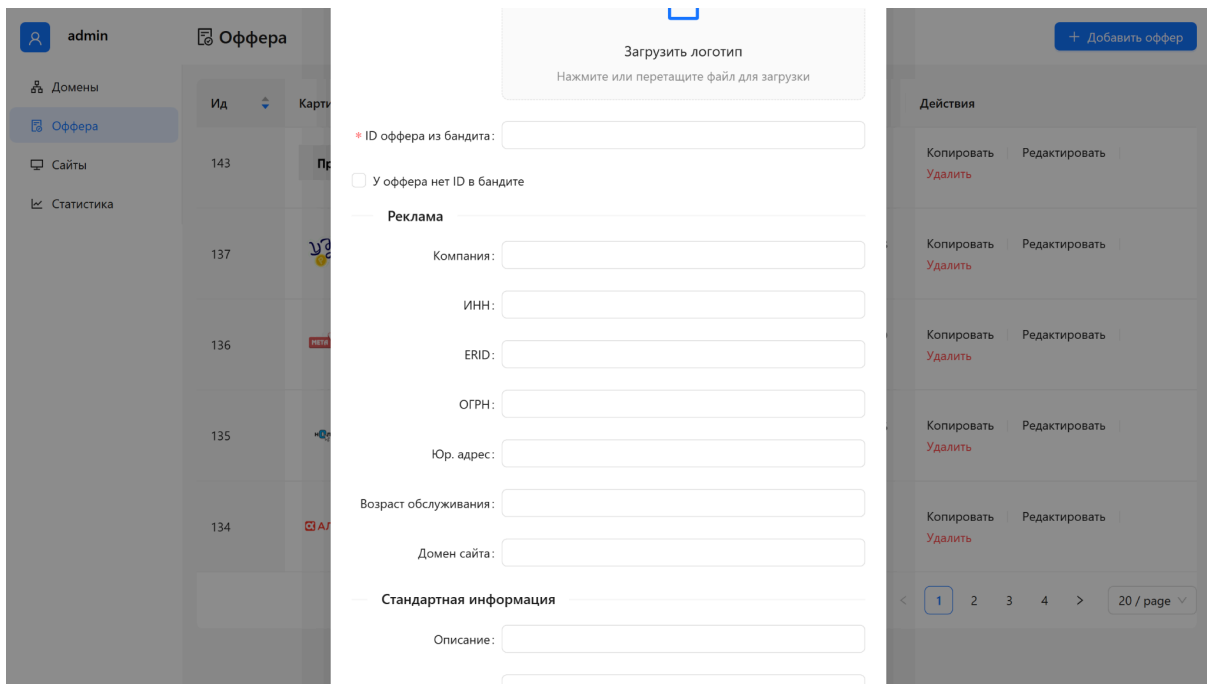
admin

Оффера

+ Добавить оффер

Домены

Оффера

Сайты

Статистика

Ид

Карти

Действия

143

Пр

Копировать | Редактировать |
Удалить

137

Копировать | Редактировать |
Удалить

136

Копировать | Редактировать |
Удалить

135

Копировать | Редактировать |
Удалить

134

Копировать | Редактировать |
Удалить

< 1 2 3 4 > 20 / page

Загрузить логотип

Нажмите или перетащите файл для загрузки

* ID оффера из бандита:

У оффера нет ID в бандите

Реклама

Компания:

ИНН:

ERID:

ОГРН:

Юр. адрес:

Возраст обслуживания:

Домен сайта:

Стандартная информация

Описание: